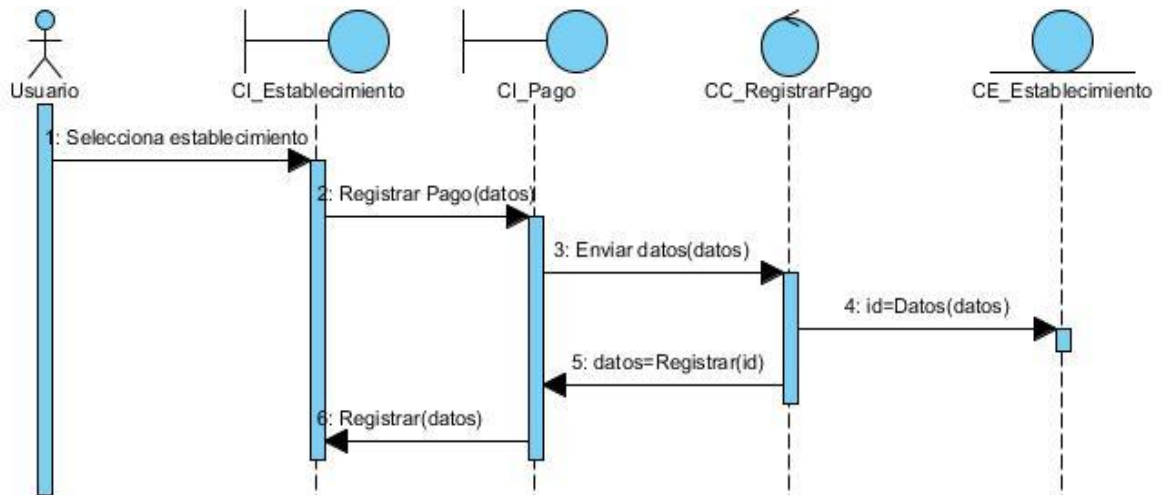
Usuario
CI_Establecimiento
CI_Pago
CC_RegistrarPago
CE_Establecimiento

1: Selecciona establecimiento
2: Registrar Pago(datos)
3: Enviar datos(datos)
4: id=Datos(datos)
5: datos=Registrar(id)
6: Registrar(datos)